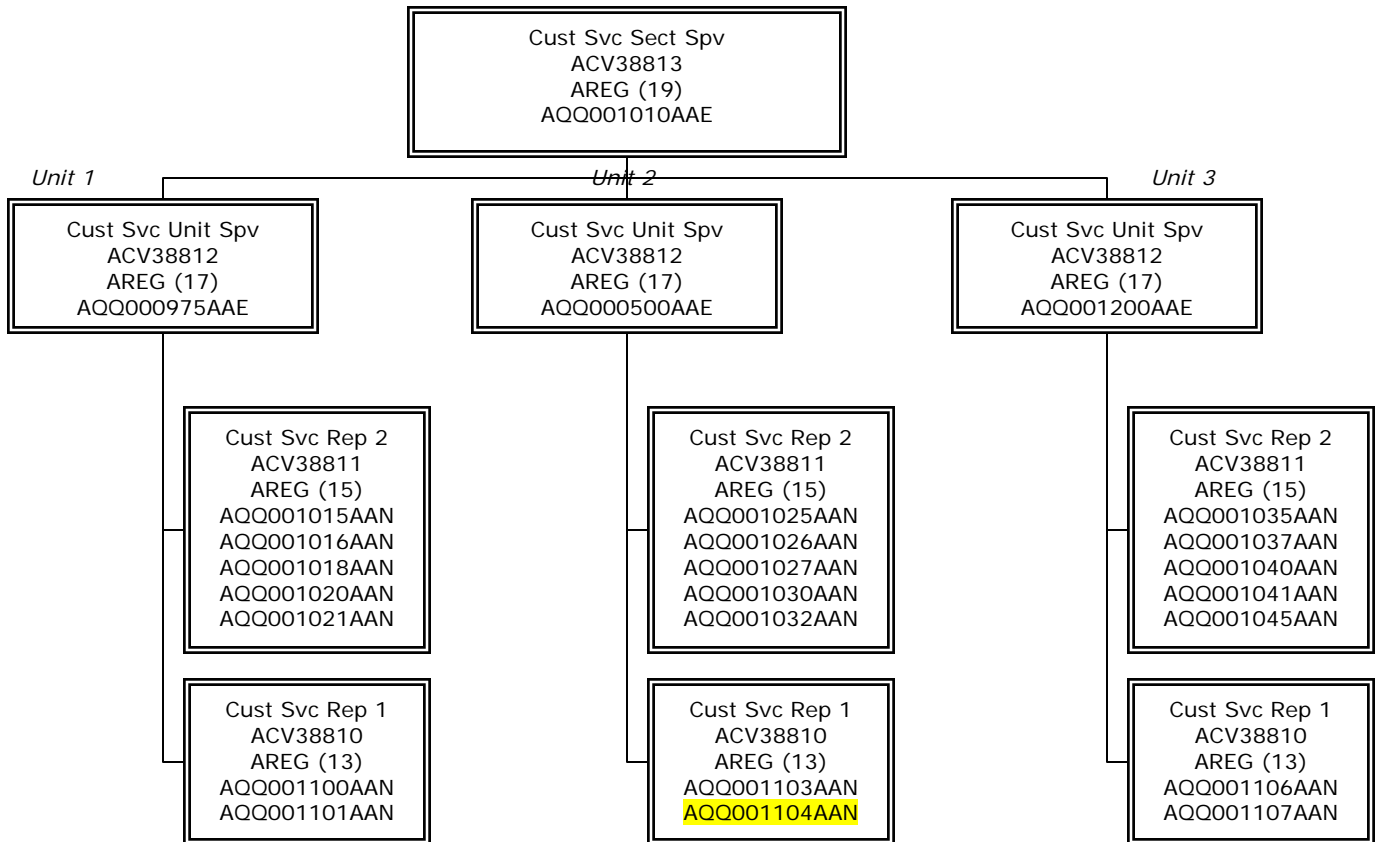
Cust Svc Sect Spv
ACV38813
AREG (19)
AQQ001010AAE

Unit 1

Cust Svc Unit Spv
ACV38812
AREG (17)
AQQ000975AAE

Cust Svc Rep 2
ACV38811
AREG (15)
AQQ001015AAN
AQQ001016AAN
AQQ001018AAN
AQQ001020AAN
AQQ001021AAN

Cust Svc Rep 1
ACV38810
AREG (13)
AQQ001100AAN
AQQ001101AAN

Unit 2

Cust Svc Unit Spv
ACV38812
AREG (17)
AQQ000500AAE

Cust Svc Rep 2
ACV38811
AREG (15)
AQQ001025AAN
AQQ001026AAN
AQQ001027AAN
AQQ001030AAN
AQQ001032AAN

Cust Svc Rep 1
ACV38810
AREG (13)
AQQ001103AAN
AQQ001104AAN

Unit 3

Cust Svc Unit Spv
ACV38812
AREG (17)
AQQ001200AAE

Cust Svc Rep 2
ACV38811
AREG (15)
AQQ001035AAN
AQQ001037AAN
AQQ001040AAN
AQQ001041AAN
AQQ001045AAN

Cust Svc Rep 1
ACV38810
AREG (13)
AQQ001106AAN
AQQ001107AAN